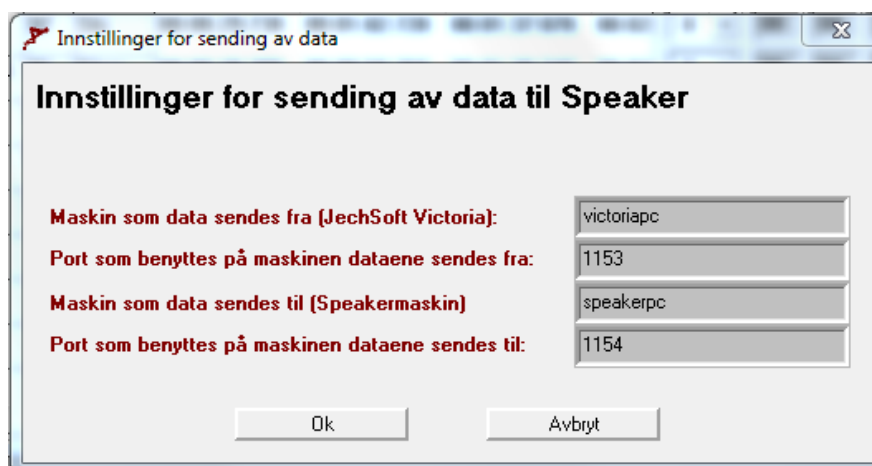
Innstillinger for sending av data

Innstillinger for sending av data til Speaker

Maskin som data sendes fra (JechSoft Victoria): victoriapc

Port som benyttes på maskinen dataene sendes fra: 1153

Maskin som data sendes til (Speakermaskin) speakerpc

Port som benyttes på maskinen dataene sendes til: 1154

Ok

Avbryt